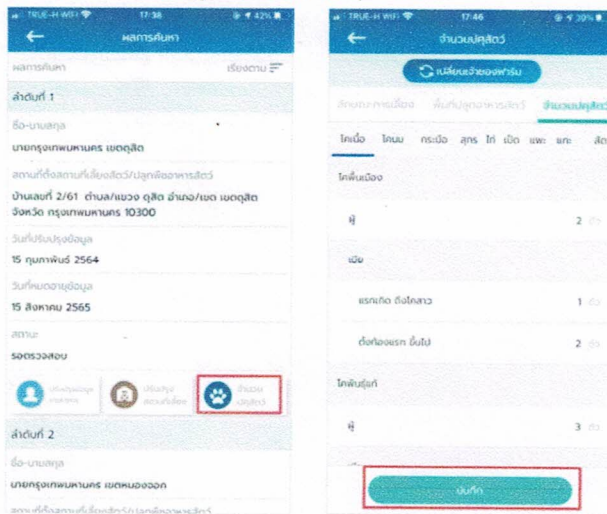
TRUE-H WIFI 17:38 42%

ผลการค้นหา

ผลการค้นหา เรียงตาม

ลำดับที่ 1

ชื่อ-นามสกุล

นายกรุงเทพมหานคร เขตดุสิต

สถานที่ตั้งสถานที่เลี้ยงสัตว์/ปลูกพืชอาหารสัตว์

บ้านเลขที่ 2/61 ตำบล/แขวง ดุสิต อำเภอ/เขต เขตดุสิต จังหวัด กรุงเทพมหานคร 10300

วันที่ปรับปรุงข้อมูล

15 กุมภาพันธ์ 2564

วันที่หมดอายุข้อมูล

15 สิงหาคม 2565

สถานะ

รอตรวจสอบ

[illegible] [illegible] จำนวนปศุสัตว์

ลำดับที่ 2

ชื่อ-นามสกุล

นายกรุงเทพมหานคร เขตหนองจอก

สถานที่ตั้งสถานที่เลี้ยงสัตว์/ปลูกพืชอาหารสัตว์

TRUE-H WIFI 17:46 39%

จำนวนปศุสัตว์

เปลี่ยนเจ้าของฟาร์ม

ลักษณะการเลี้ยง พื้นที่ปลูกอาหารสัตว์ จำนวนปศุสัตว์

โคเนื้อ โคนม กระบือ สุกร ไก่ เป็ด แพะ แกะ สัต

โคพื้นเมือง

ผู้ 2 ตัว

เมีย

แรกเกิด ถึงโคสาว 1 ตัว

ตั้งท้องแรก ขึ้นไป 2 ตัว

โคพันธุ์แท้

ผู้ 3 ตัว

บันทึก